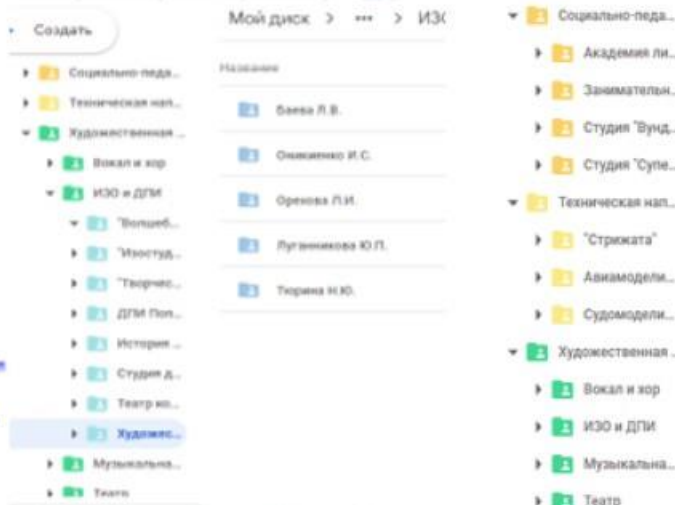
Создать

Социально-педа...
Техническая нап...
Художественная ...
Вокал и хор
ИЗО и ДПИ
"Волшеб...
"Изостуд...
"Творчес...
ДПИ Поп...
История ...
Студия д...
Театр ко...
Художес...
Музыкальна...
Театр

Мой диск > ••• > ИЗО

Название

Баева Л.В.
Оníщенко И.С.
Оренова Л.И.
Лутанникова Ю.П.
Тюрина Н.Ю.

Социально-педа...
Академия ли...
Занимательн...
Студия "Вунд...
Студия "Супе...
Техническая нап...
"Стрижата"
Авиамодели...
Судомодели...
Художественная ...
Вокал и хор
ИЗО и ДПИ
Музыкальна...
Театр